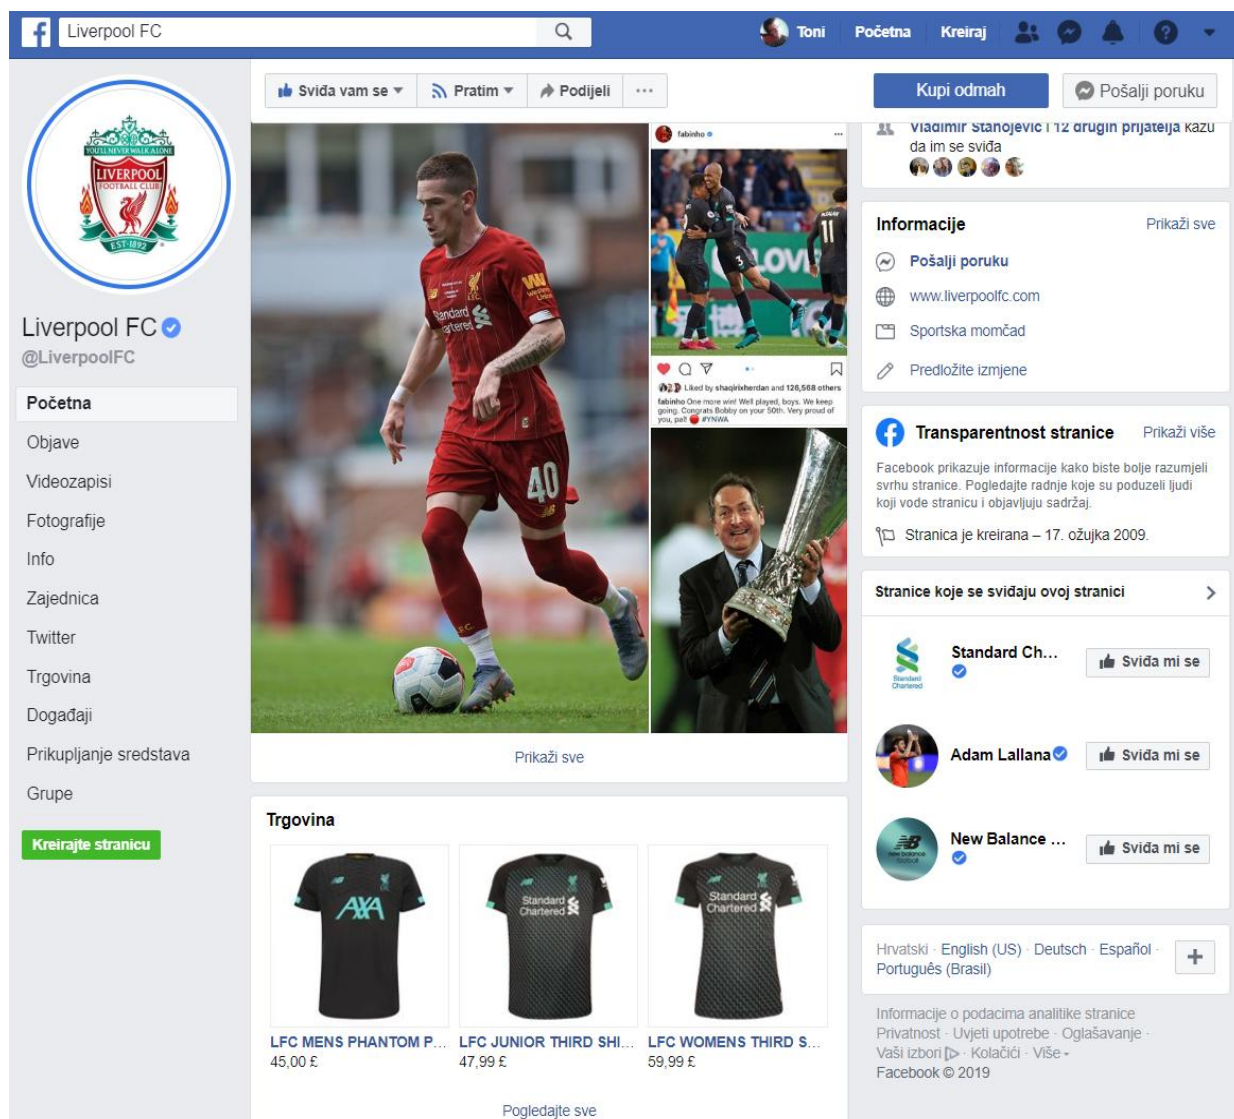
Liverpool FC
Toni Početna Kreiraj

YOU'LL NEVER WALK ALONE
LIVERPOOL FOOTBALL CLUB
EST 1892

Liverpool FC
@LiverpoolFC

Početna
Objave
Videozapisi
Fotografije
Info
Zajednica
Twitter
Trgovina
Događaji
Prikupljanje sredstava
Grupe

Kreirajte stranicu

Sviđa vam se Pratim Podijeli ···

fabinho
Liked by shaqirixherdan and 126,568 others
fabinho One more win! Well played, boys. We keep going. Congrats Bobby on your 50th. Very proud of you, pal! #YNWA

Prikaži sve

Trgovina

LFC MENS PHANTOM P...
45,00 £

LFC JUNIOR THIRD SHI...
47,99 £

LFC WOMENS THIRD S...
59,99 £

Pogledajte sve

Kupi odmah
Pošalji poruku

Vladimir Stanojević i 12 drugih prijatelja kažu da im se sviđa

Informacije
Prikaži sve
Pošalji poruku
www.liverpoolfc.com
Sportska momčad
Predložite izmjene

Transparentnost stranice
Prikaži više
Facebook prikazuje informacije kako biste bolje razumjeli svrhu stranice. Pogledajte radnje koje su poduzeli ljudi koji vode stranicu i objavljuju sadržaj.
Stranica je kreirana – 17. ožujka 2009.

Stranice koje se sviđaju ovoj stranici

Standard Ch...
Sviđa mi se

Adam Lallana
Sviđa mi se

New Balance ...
Sviđa mi se

Hrvatski · English (US) · Deutsch · Español · Português (Brasil)

Informacije o podacima analitike stranice
Privatnost · Uvjeti upotrebe · Oglašavanje · Vaši izbori · Kolačići · Više
Facebook © 2019